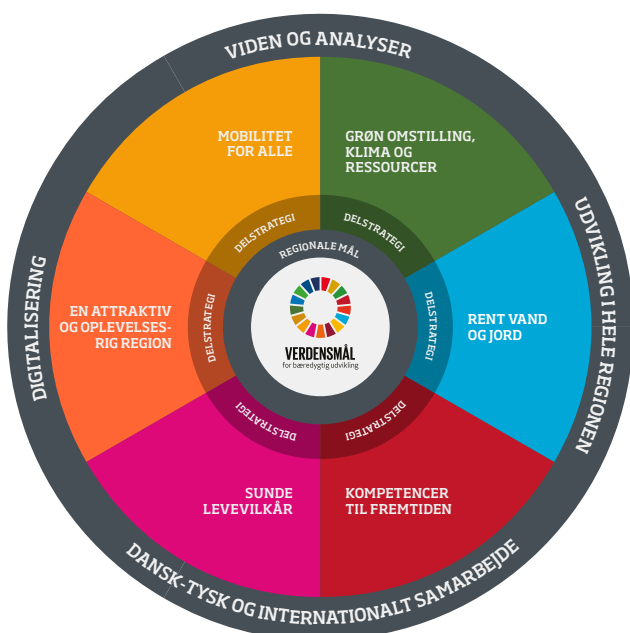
VIDEN OG ANALYSER

UDVIKLING I HELE REGIONEN

DANSK-TYSK OG INTERNATIONALT SAMARBEJDE

DIGITALISERING

MOBILITET FOR ALLE

GRØN OMSTILLING, KLIMA OG RESSOURCER

RENT VAND OG JORD

KOMPETENCER TIL FREMTIDEN

SUNDE LEVEVILKÅR

EN ATTRAKTIV OG OPLEVELSESRIG REGION

DELSTRATEGI

DELSTRATEGI

DELSTRATEGI

DELSTRATEGI

DELSTRATEGI

DELSTRATEGI

REGIONALE MÅL

VERDENSMÅL
for bæredygtig udvikling